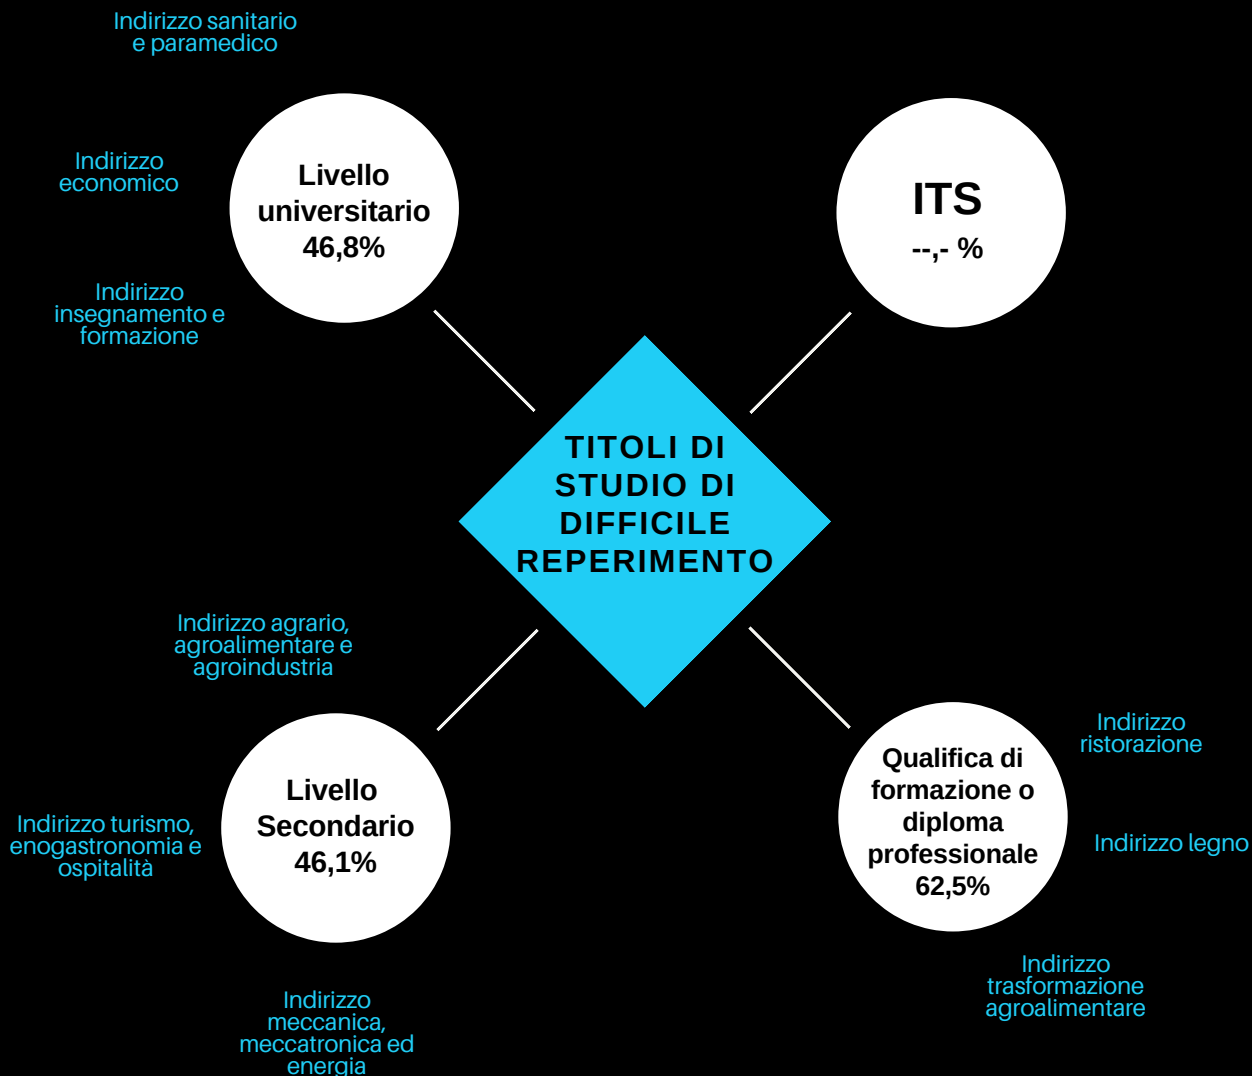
Indirizzo sanitario e paramedico

Indirizzo economico

Livello universitario 46,8%

ITS --,- %

Indirizzo insegnamento e formazione

TITOLI DI STUDIO DI DIFFICILE REPERIMENTO

Indirizzo agrario, agroalimentare e agroindustria

Livello Secondario 46,1%

Indirizzo ristorazione

Qualifica di formazione o diploma professionale 62,5%

Indirizzo turismo, enogastronomia e ospitalità

Indirizzo legno

Indirizzo trasformazione agroalimentare

Indirizzo meccanica, meccatronica ed energia